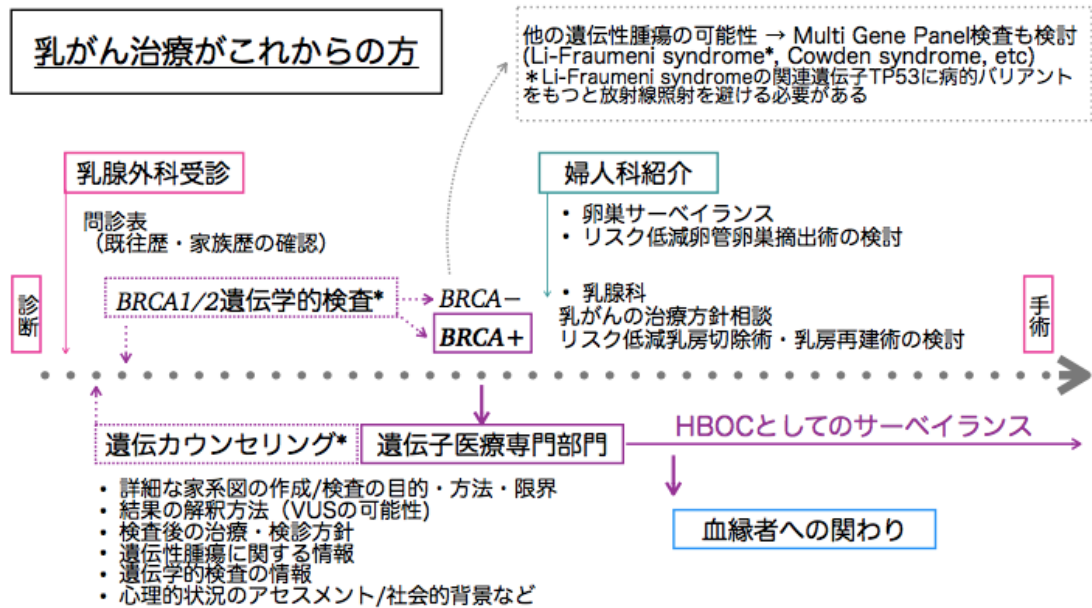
乳がん治療がこれからの方

他の遺伝性腫瘍の可能性 → Multi Gene Panel検査も検討 (Li-Fraumeni syndrome*, Cowden syndrome, etc)
＊Li-Fraumeni syndromeの関連遺伝子TP53に病的バリアントをもつと放射線照射を避ける必要がある

乳腺外科受診

問診表
（既往歴・家族歴の確認）

婦人科紹介

• 卵巣サーベイランス
• リスク低減卵管卵巣摘出術の検討

診断

BRCA1/2遺伝学的検査*

BRCA−

BRCA＋

• 乳腺科
乳がんの治療方針相談
リスク低減乳房切除術・乳房再建術の検討

手術

遺伝カウンセリング*

遺伝子医療専門部門

HBOCとしてのサーベイランス

• 詳細な家系図の作成/検査の目的・方法・限界
• 結果の解釈方法（VUSの可能性）
• 検査後の治療・検診方針
• 遺伝性腫瘍に関する情報
• 遺伝学的検査の情報
• 心理的状況のアセスメント/社会的背景など

血縁者への関わり